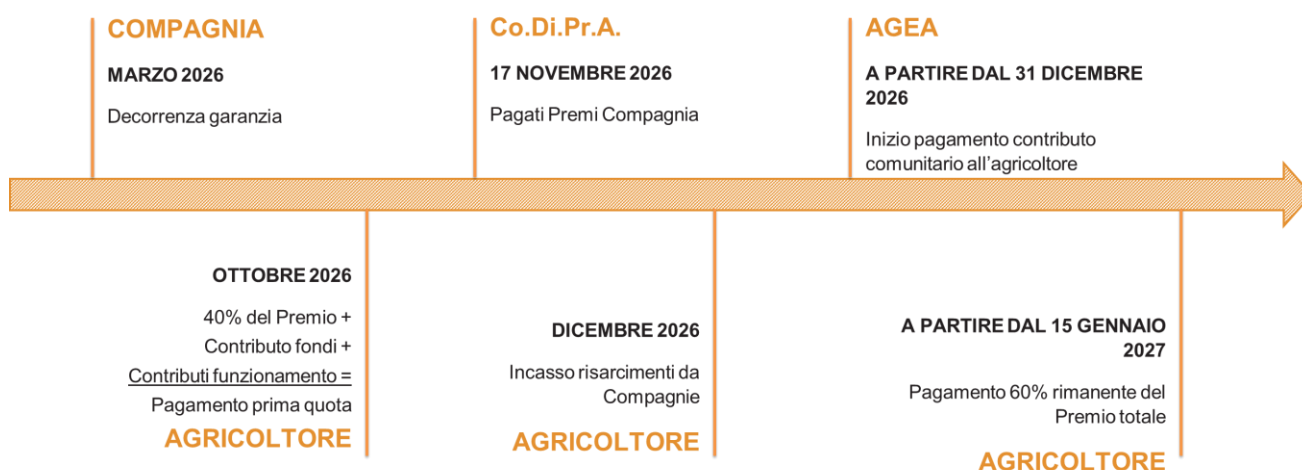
COMPAGNIA

MARZO 2026

Decorrenza garanzia

Co.Di.Pr.A.

17 NOVEMBRE 2026

Pagati Premi Compagnia

AGEA

A PARTIRE DAL 31 DICEMBRE 2026

Inizio pagamento contributo comunitario all'agricoltore

OTTOBRE 2026

40% del Premio + Contributo fondi + Contributi funzionamento = Pagamento prima quota

AGRICOLTORE

DICEMBRE 2026

Incasso risarcimenti da Compagnie

AGRICOLTORE

A PARTIRE DAL 15 GENNAIO 2027

Pagamento 60% rimanente del Premio totale

AGRICOLTORE